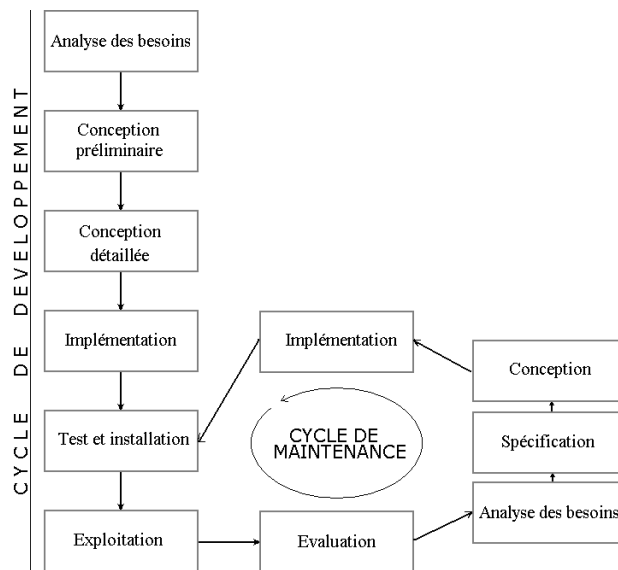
CYCLE DE DEVELOPPEMENT

Analyse des besoins

Conception préliminaire

Conception détaillée

Implémentation

Test et installation

Exploitation

Evaluation

Analyse des besoins

Spécification

Conception

Implémentation

CYCLE DE MAINTENANCE